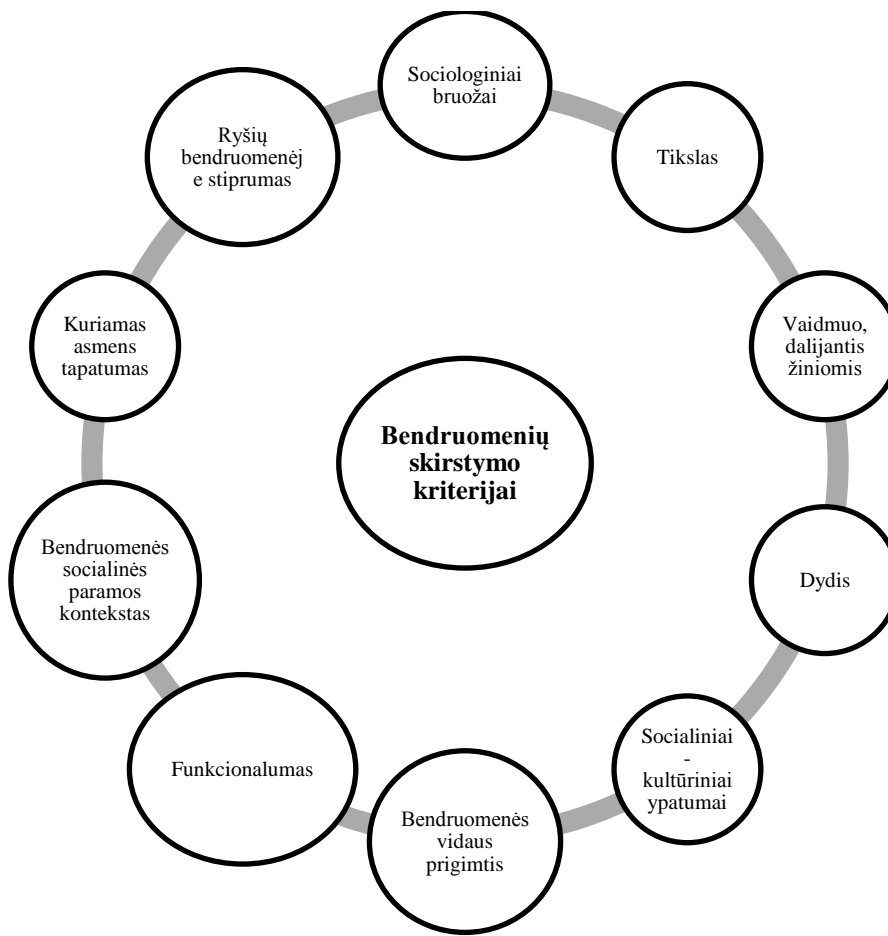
Bendruomenių skirstymo kriterijai

Sociologiniai bruožai

Tikslas

Vaidmuo, dalijantis žiniomis

Dydis

Socialiniai - kultūriniai ypatumai

Bendruomenės vidaus prigimtis

Funkcionalumas

Bendruomenės socialinės paramos kontekstas

Kuriamas asmens tapatumas

Ryšių bendruomenėj e stiprumas